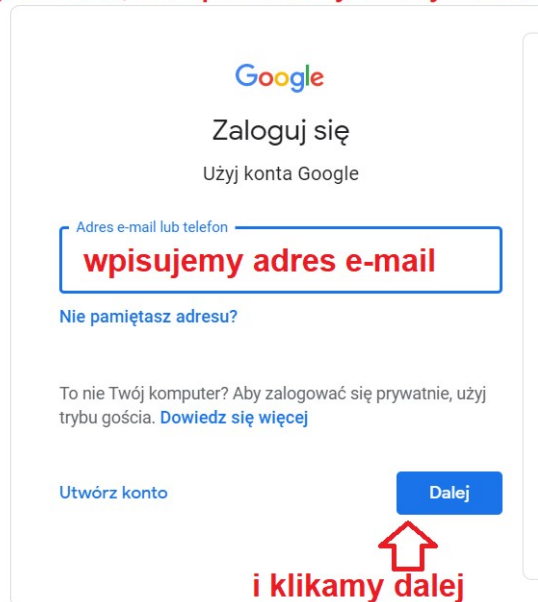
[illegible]

Google

Zaloguj się

Użyj konta Google

Adres e-mail lub telefon

wpisujemy adres e-mail

Nie pamiętasz adresu?

To nie Twój komputer? Aby zalogować się prywatnie, użyj trybu gościa. Dowiedz się więcej

Utwórz konto

Dalej

i klikamy dalej